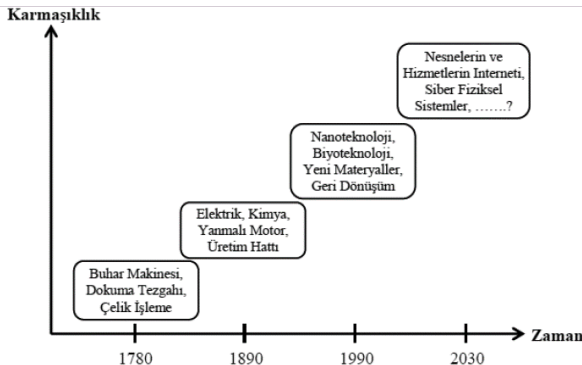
Karmaşıklık

Nesnelerin ve Hizmetlerin Interneti, Siber Fiziksel Sistemler, …….?

Nanoteknoloji, Biyoteknoloji, Yeni Materyaller, Geri Dönüşüm

Elektrik, Kimya, Yanmalı Motor, Üretim Hattı

Buhar Makinesi, Dokuma Tezgahı, Çelik İşleme

Zaman

1780

1890

1990

2030